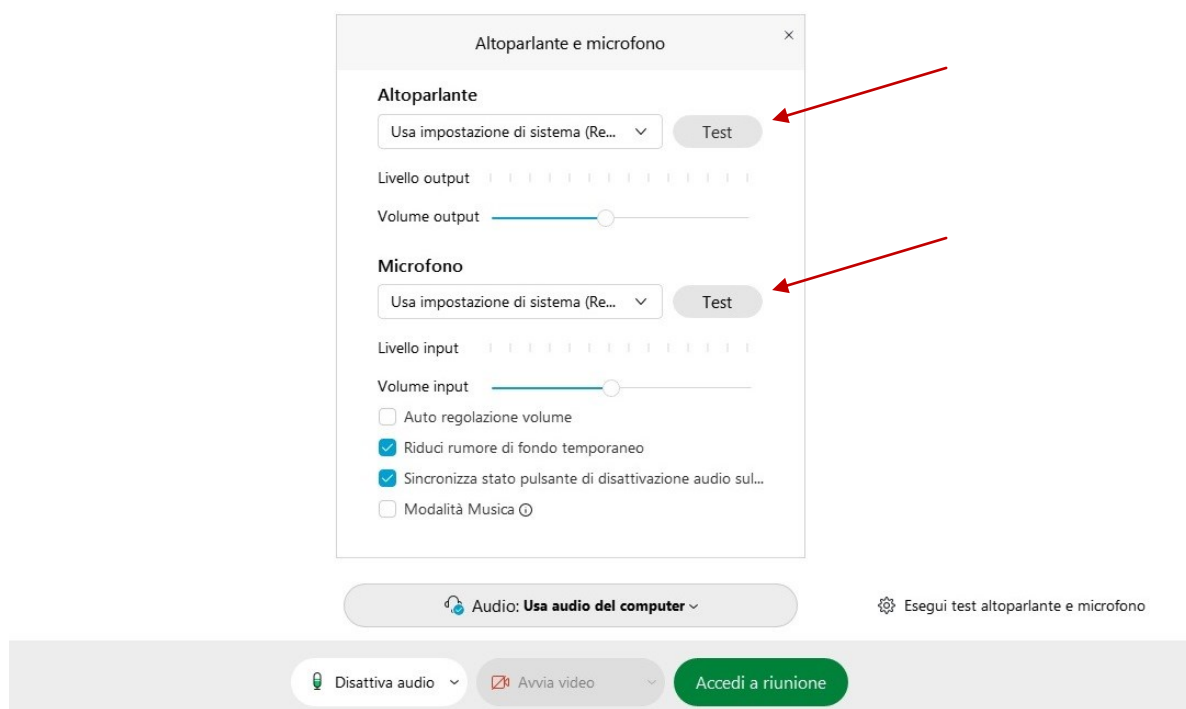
Altoparlante e microfono

×

Altoparlante

Usa impostazione di sistema (Re...

Test

Livello output

Volume output

Microfono

Usa impostazione di sistema (Re...

Test

Livello input

Volume input

Auto regolazione volume

Riduci rumore di fondo temporaneo

Sincronizza stato pulsante di disattivazione audio sul...

Modalità Musica

Audio: Usa audio del computer

Esegui test altoparlante e microfono

Disattiva audio

Avvia video

Accedi a riunione